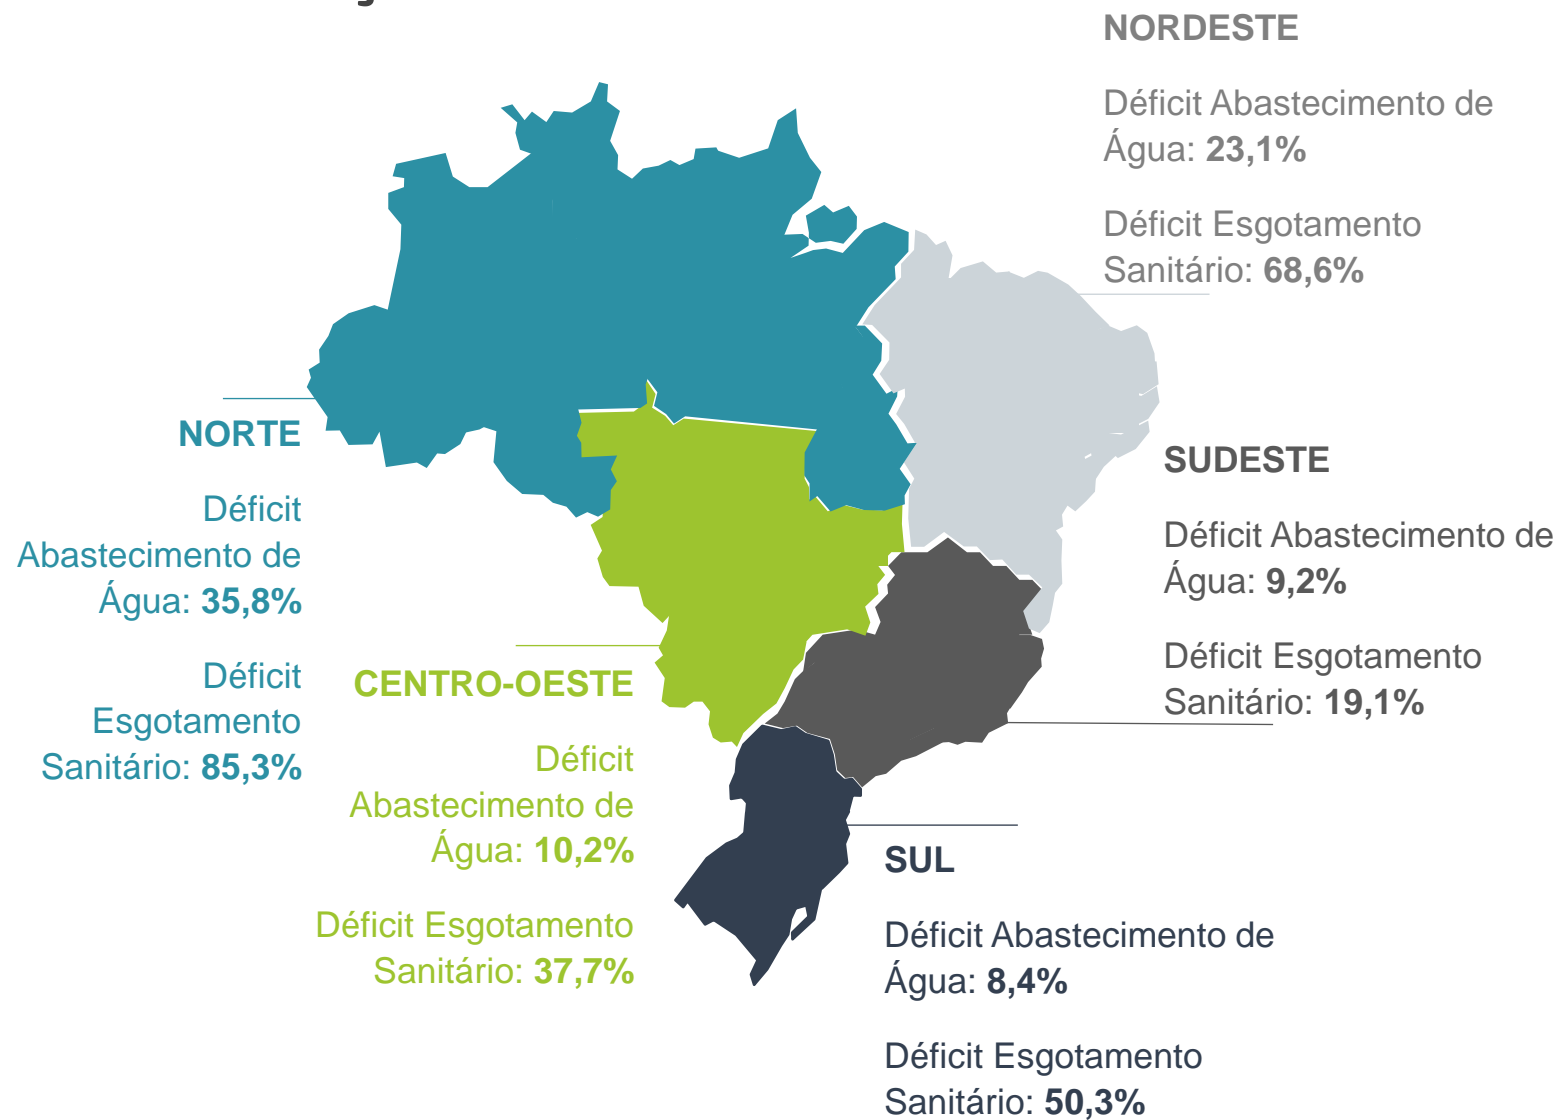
NORDESTE

Déficit Abastecimento de Água: **23,1%**

Déficit Esgotamento Sanitário: **68,6%**

NORTE

Déficit Abastecimento de Água: **35,8%**

Déficit Esgotamento Sanitário: **85,3%**

SUDESTE

Déficit Abastecimento de Água: **9,2%**

Déficit Esgotamento Sanitário: **19,1%**

CENTRO-OESTE

Déficit Abastecimento de Água: **10,2%**

Déficit Esgotamento Sanitário: **37,7%**

SUL

Déficit Abastecimento de Água: **8,4%**

Déficit Esgotamento Sanitário: **50,3%**